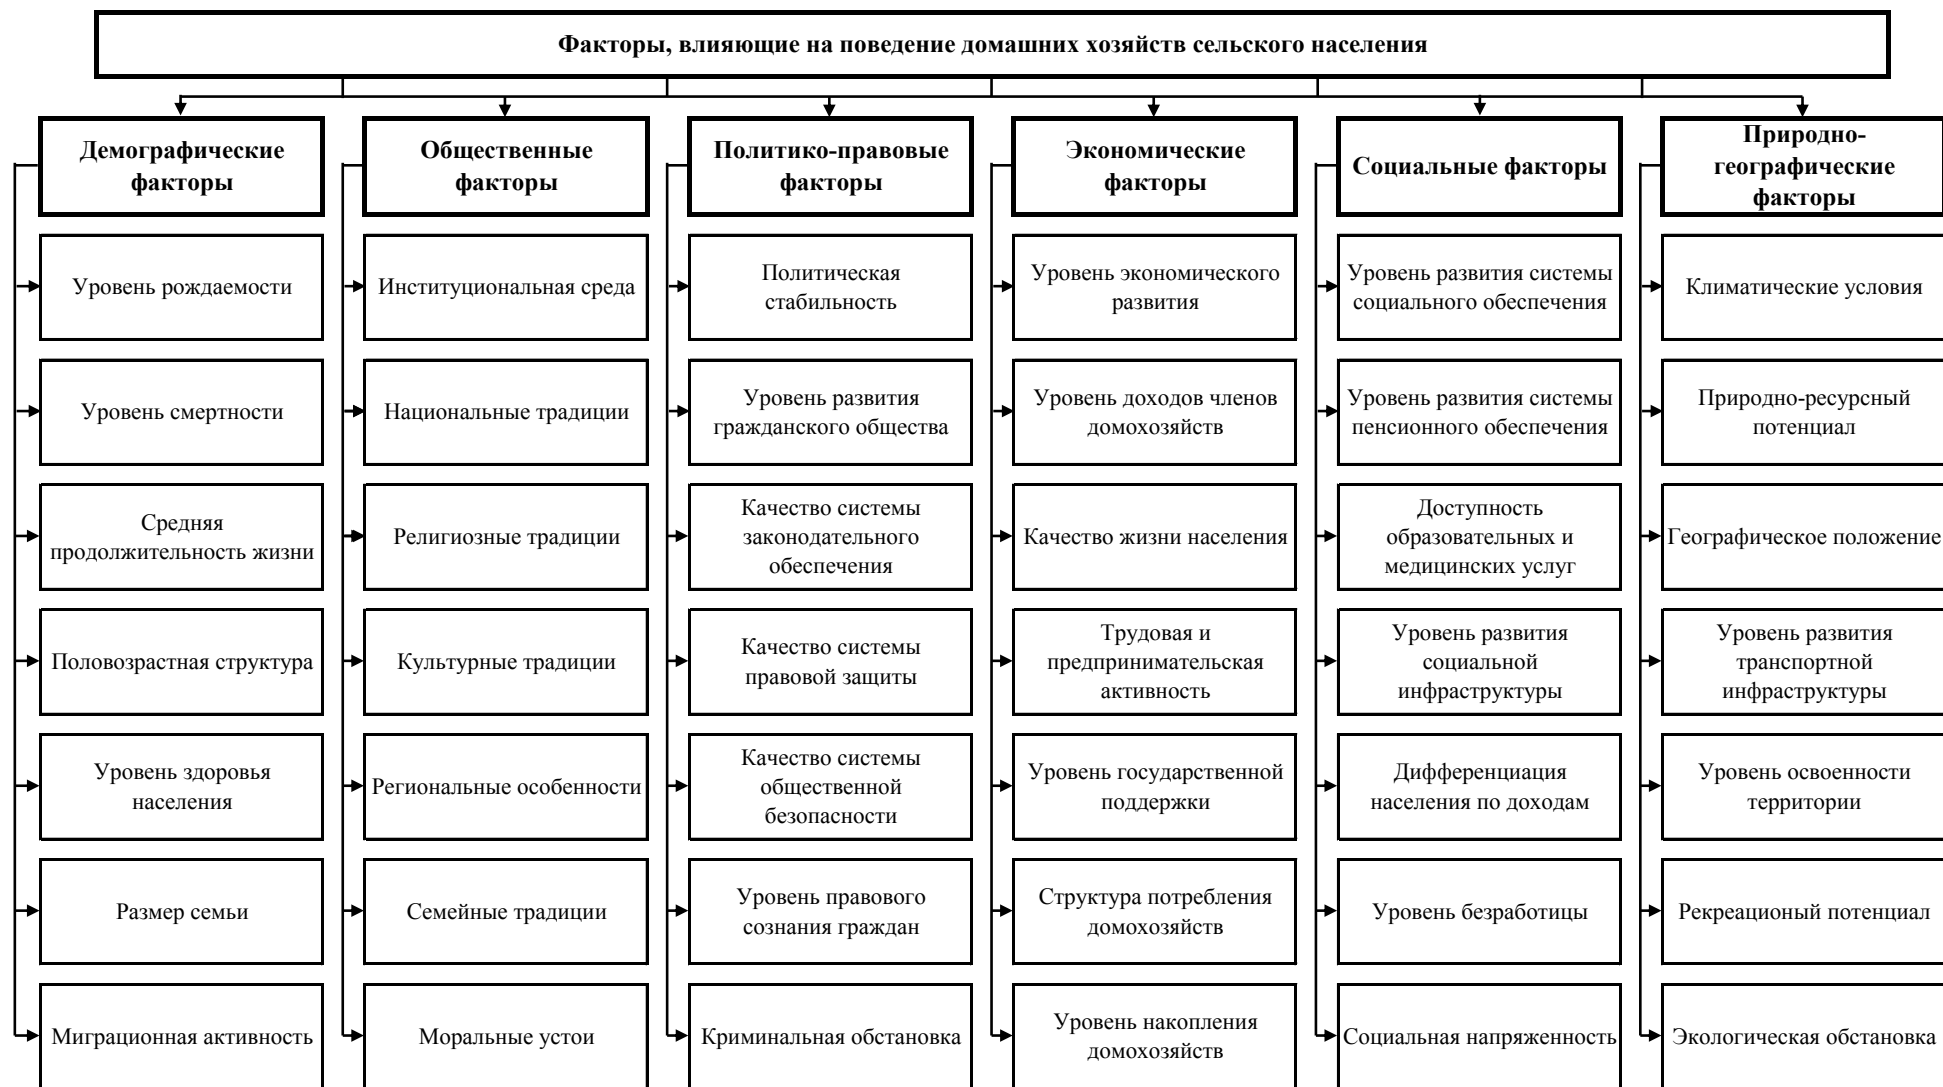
Факторы, влияющие на поведение домашних хозяйств сельского населения

Демографические факторы

Уровень рождаемости

Уровень смертности

Средняя продолжительность жизни

Половозрастная структура

Уровень здоровья населения

Размер семьи

Миграционная активность

Общественные факторы

Институциональная среда

Национальные традиции

Религиозные традиции

Культурные традиции

Региональные особенности

Семейные традиции

Моральные устои

Политико-правовые факторы

Политическая стабильность

Уровень развития гражданского общества

Качество системы законодательного обеспечения

Качество системы правовой защиты

Качество системы общественной безопасности

Уровень правового сознания граждан

Криминальная обстановка

Экономические факторы

Уровень экономического развития

Уровень доходов членов домохозяйств

Качество жизни населения

Трудовая и предпринимательская активность

Уровень государственной поддержки

Структура потребления домохозяйств

Уровень накопления домохозяйств

Социальные факторы

Уровень развития системы социального обеспечения

Уровень развития системы пенсионного обеспечения

Доступность образовательных и медицинских услуг

Уровень развития социальной инфраструктуры

Дифференциация населения по доходам

Уровень безработицы

Социальная напряженность

Природно-географические факторы

Климатические условия

Природно-ресурсный потенциал

Географическое положение

Уровень развития транспортной инфраструктуры

Уровень освоенности территории

Рекреационый потенциал

Экологическая обстановка